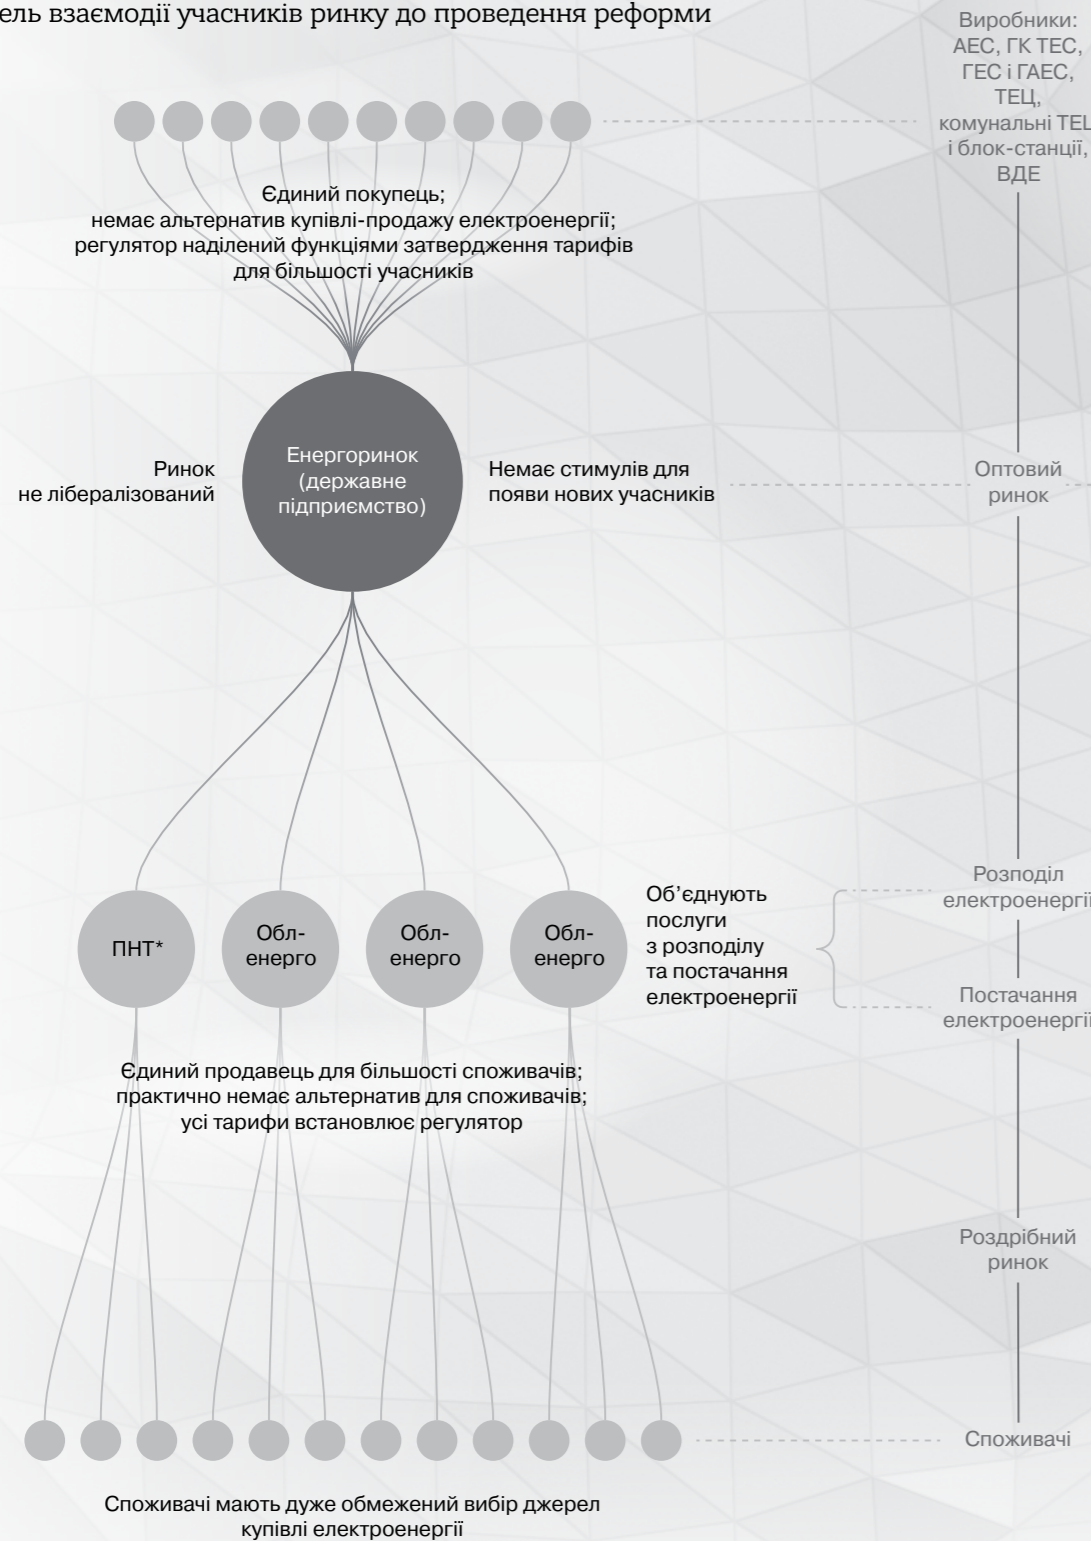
ель взаємодії учасників ринку до проведення реформи

Виробники: АЕС, ГК ТЕС, ГЕС і ГАЕС, ТЕЦ, комунальні ТЕЦ і блок-станції, ВДЕ

Єдиний покупець; немає альтернатив купівлі-продажу електроенергії; регулятор наділений функціями затвердження тарифів для більшості учасників

Ринок не лібералізований

Енергоринок (державне підприємство)

Немає стимулів для появи нових учасників

Оптовий ринок

ПНТ*

Обл-енерго

Обл-енерго

Обл-енерго

Об'єднують послуги з розподілу та постачання електроенергії

Розподіл електроенергії

Постачання електроенергії

Єдиний продавець для більшості споживачів; практично немає альтернатив для споживачів; усі тарифи встановлює регулятор

Роздрібний ринок

Споживачі

Споживачі мають дуже обмежений вибір джерел купівлі електроенергії